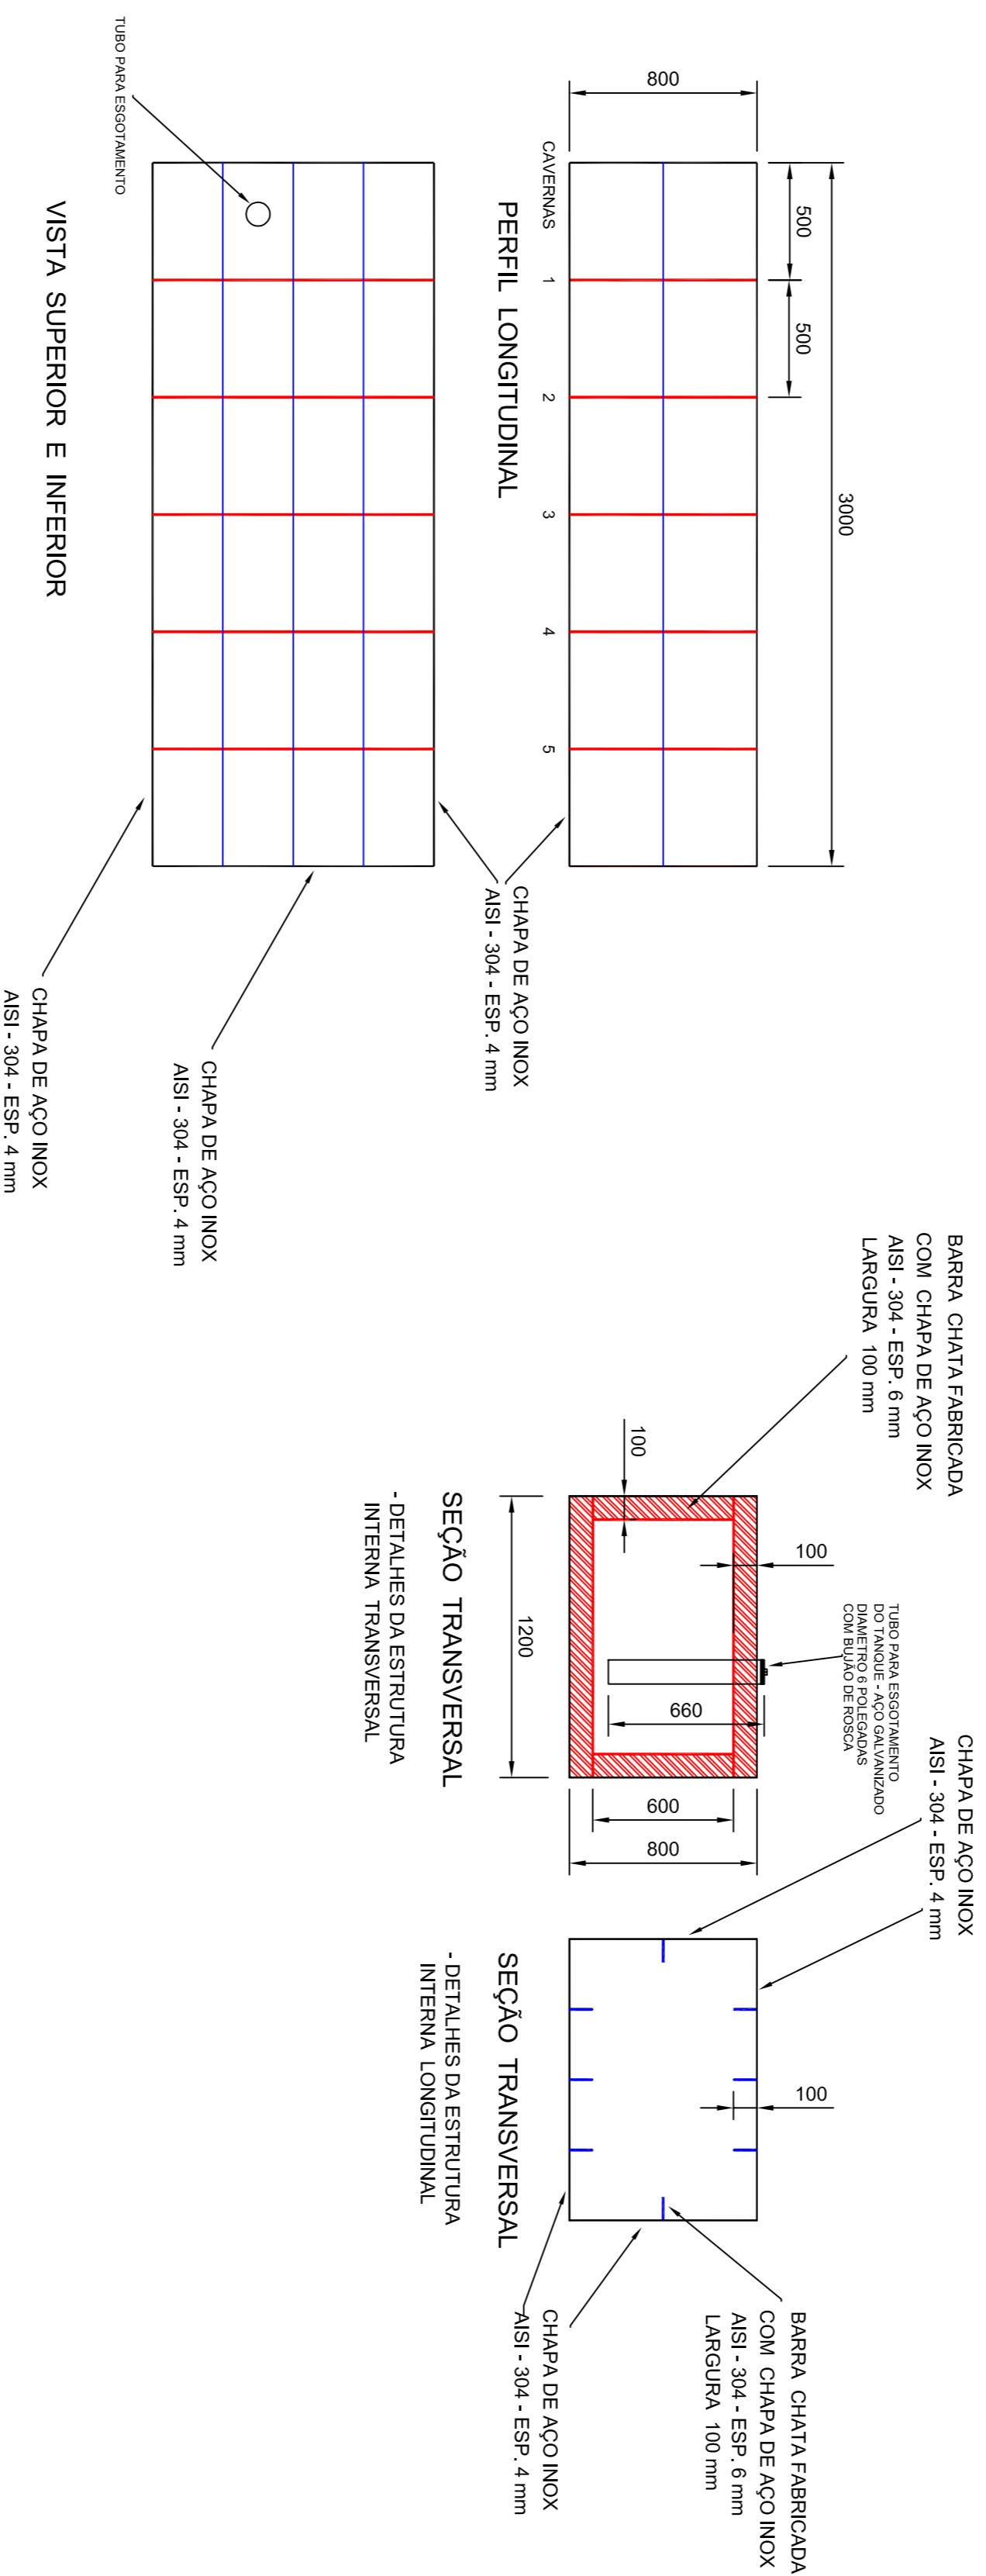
800

500

500

3000

CAVERNAS

1

2

3

4

5

PERFIL LONGITUDINAL

CHAPA DE AÇO INOX
AISI - 304 - ESP. 4 mm

TUBO PARA ESGOTAMENTO

VISTA SUPERIOR E INFERIOR

CHAPA DE AÇO INOX
AISI - 304 - ESP. 4 mm

CHAPA DE AÇO INOX
AISI - 304 - ESP. 4 mm

BARRA CHATA FABRICADA
COM CHAPA DE AÇO INOX
AISI - 304 - ESP. 6 mm
LARGURA 100 mm

100

100

TUBO PARA ESGOTAMENTO
DO TANQUE - AÇO GALVANIZADO
DIAMETRO 6 POLEGADAS
COM BUJÃO DE ROSCA

660

1200

600

800

SEÇÃO TRANSVERSAL
- DETALHES DA ESTRUTURA
INTERNA TRANSVERSAL

CHAPA DE AÇO INOX
AISI - 304 - ESP. 4 mm

100

SEÇÃO TRANSVERSAL
- DETALHES DA ESTRUTURA
INTERNA LONGITUDINAL

CHAPA DE AÇO INOX
AISI - 304 - ESP. 4 mm

BARRA CHATA FABRICADA
COM CHAPA DE AÇO INOX
AISI - 304 - ESP. 6 mm
LARGURA 100 mm